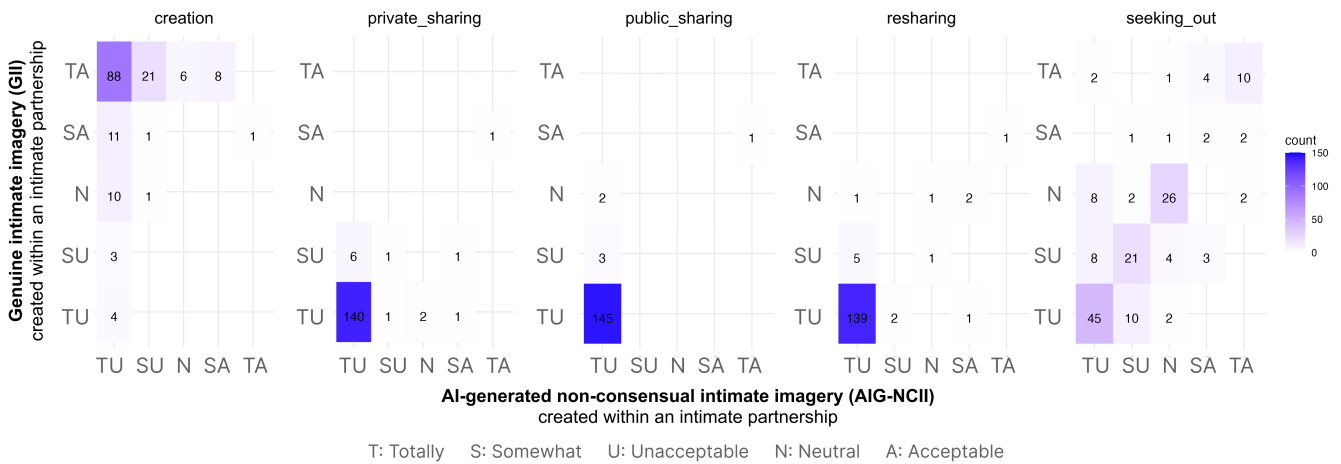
Genuine intimate imagery (GII)
created within an intimate partnership

creation

| | TU | SU | N | SA | TA |
|---|---|---|---|---|---|
| TA | 88 | 21 | 6 | 8 | |
| SA | 11 | 1 | | | 1 |
| N | 10 | 1 | | | |
| SU | 3 | | | | |
| TU | 4 | | | | |

private_sharing

| | TU | SU | N | SA | TA |
|---|---|---|---|---|---|
| TA | | | | | |
| SA | | | | | 1 |
| N | | | | | |
| SU | 6 | 1 | | 1 | |
| TU | 140 | 1 | 2 | 1 | |

public_sharing

| | TU | SU | N | SA | TA |
|---|---|---|---|---|---|
| TA | | | | | |
| SA | | | | | 1 |
| N | 2 | | | | |
| SU | 3 | | | | |
| TU | 145 | | | | |

resharing

| | TU | SU | N | SA | TA |
|---|---|---|---|---|---|
| TA | | | | | |
| SA | | | | | 1 |
| N | 1 | | 1 | 2 | |
| SU | 5 | | 1 | | |
| TU | 139 | 2 | | 1 | |

seeking_out

| | TU | SU | N | SA | TA |
|---|---|---|---|---|---|
| TA | 2 | | 1 | 4 | 10 |
| SA | | 1 | 1 | 2 | 2 |
| N | 8 | 2 | 26 | | 2 |
| SU | 8 | 21 | 4 | 3 | |
| TU | 45 | 10 | 2 | | |

count
150
100
50
0

AI-generated non-consensual intimate imagery (AIG-NCII)
created within an intimate partnership

T: Totally S: Somewhat U: Unacceptable N: Neutral A: Acceptable